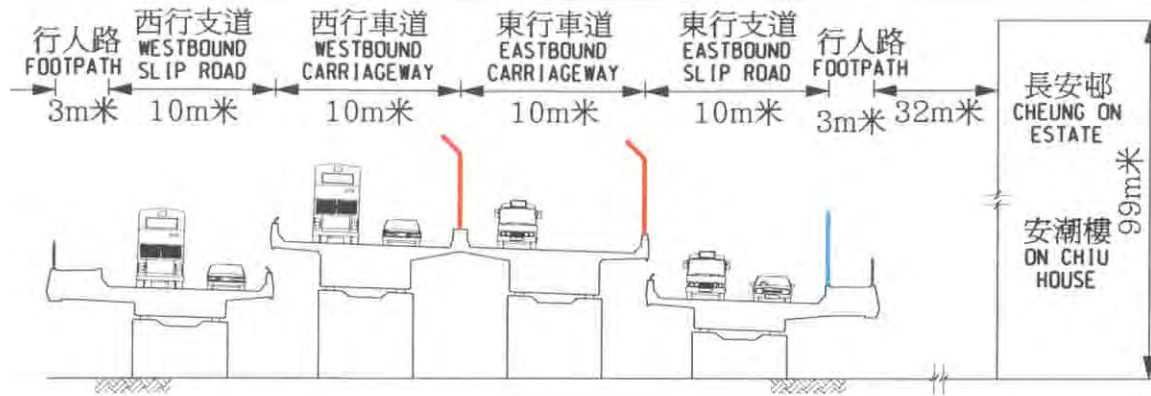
行人路 FOOTPATH
西行支道 WESTBOUND SLIP ROAD
西行車道 WESTBOUND CARRIAGEWAY
東行車道 EASTBOUND CARRIAGEWAY
東行支道 EASTBOUND SLIP ROAD
行人路 FOOTPATH

3m米 10m米 10m米 10m米 10m米 3m米 32m米

長安邨 CHEUNG ON ESTATE

安潮樓 ON CHIU HOUSE

99m米